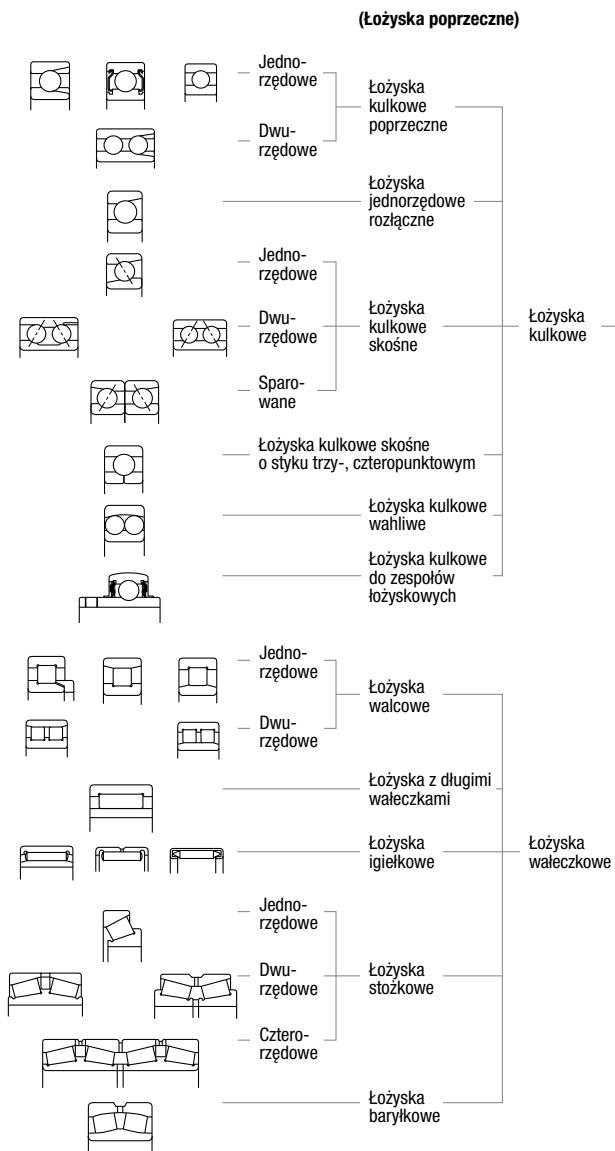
(Łożyska poprzeczne)

Jednorzędowe

Dwurzędowe

Łożyska kulkowe poprzeczne

Łożyska jednorzędowe rozłączne

Jednorzędowe

Dwurzędowe

Sparowane

Łożyska kulkowe skośne

Łożyska kulkowe

Łożyska kulkowe skośne o styku trzy-, czteropunktowym

Łożyska kulkowe wahliwe

Łożyska kulkowe do zespołów łożyskowych

Jednorzędowe

Dwurzędowe

Łożyska walcowe

Łożyska z długimi wałeczkami

Łożyska igiełkowe

Łożyska wałeczkowe

Jednorzędowe

Dwurzędowe

Czterorzędowe

Łożyska stożkowe

Łożyska baryłkowe